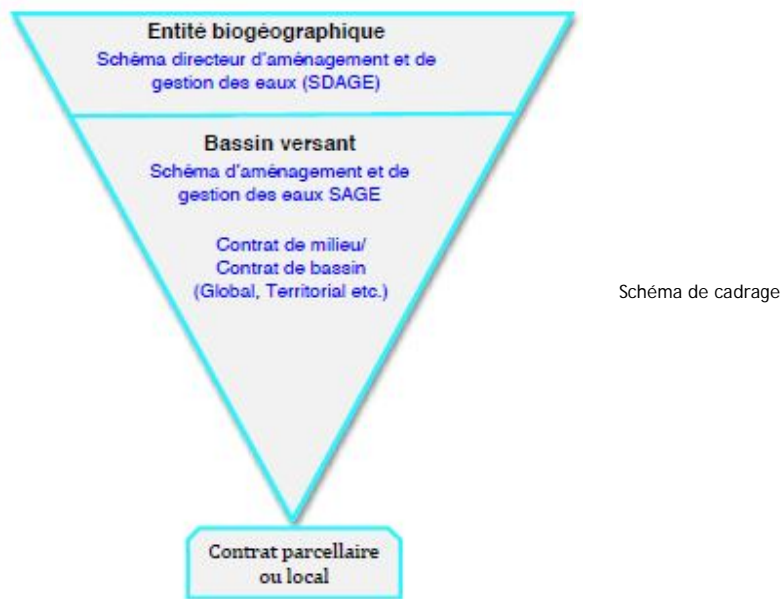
Entité biogéographique
Schéma directeur d'aménagement et de gestion des eaux (SDAGE)

Bassin versant
Schéma d'aménagement et de gestion des eaux SAGE

Contrat de milieu/
Contrat de bassin
(Global, Territorial etc.)

Schéma de cadrage

Contrat parcellaire ou local